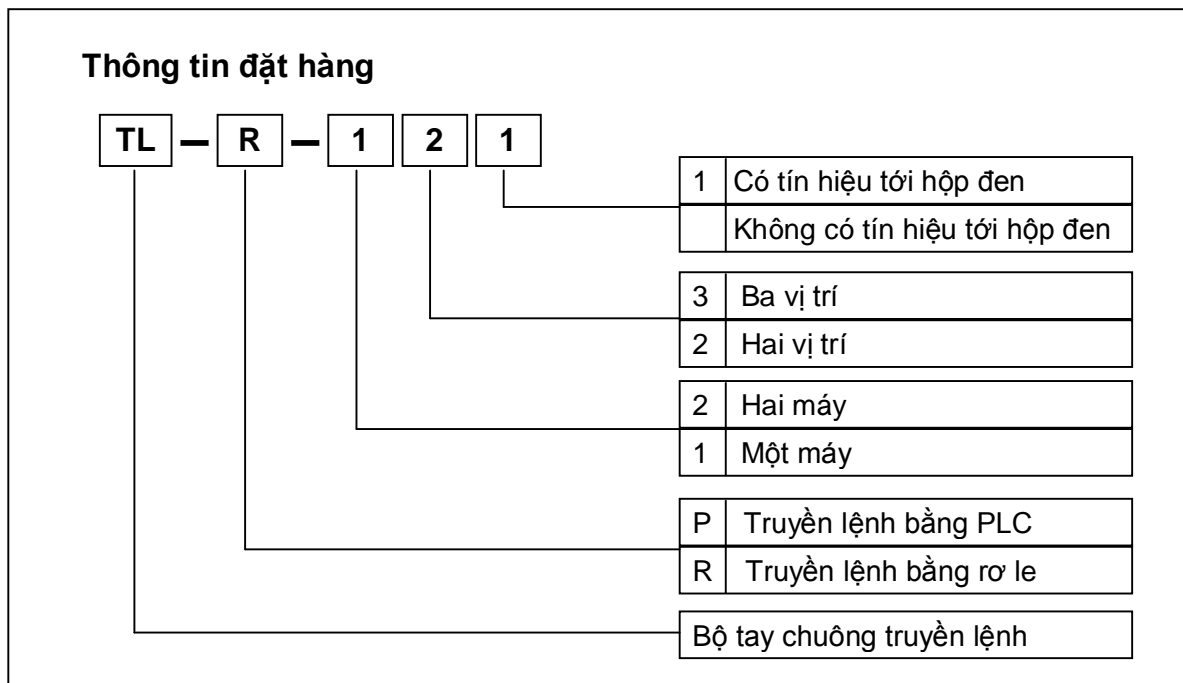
**Thông tin đặt hàng**

TL — R — 1 2 1

| 1 | Có tín hiệu tới hộp đen |
|---|---|
|  | Không có tín hiệu tới hộp đen |

| 3 | Ba vị trí |
|---|---|
| 2 | Hai vị trí |

| 2 | Hai máy |
|---|---|
| 1 | Một máy |

| P | Truyền lệnh bằng PLC |
|---|---|
| R | Truyền lệnh bằng rơ le |

Bộ tay chuông truyền lệnh